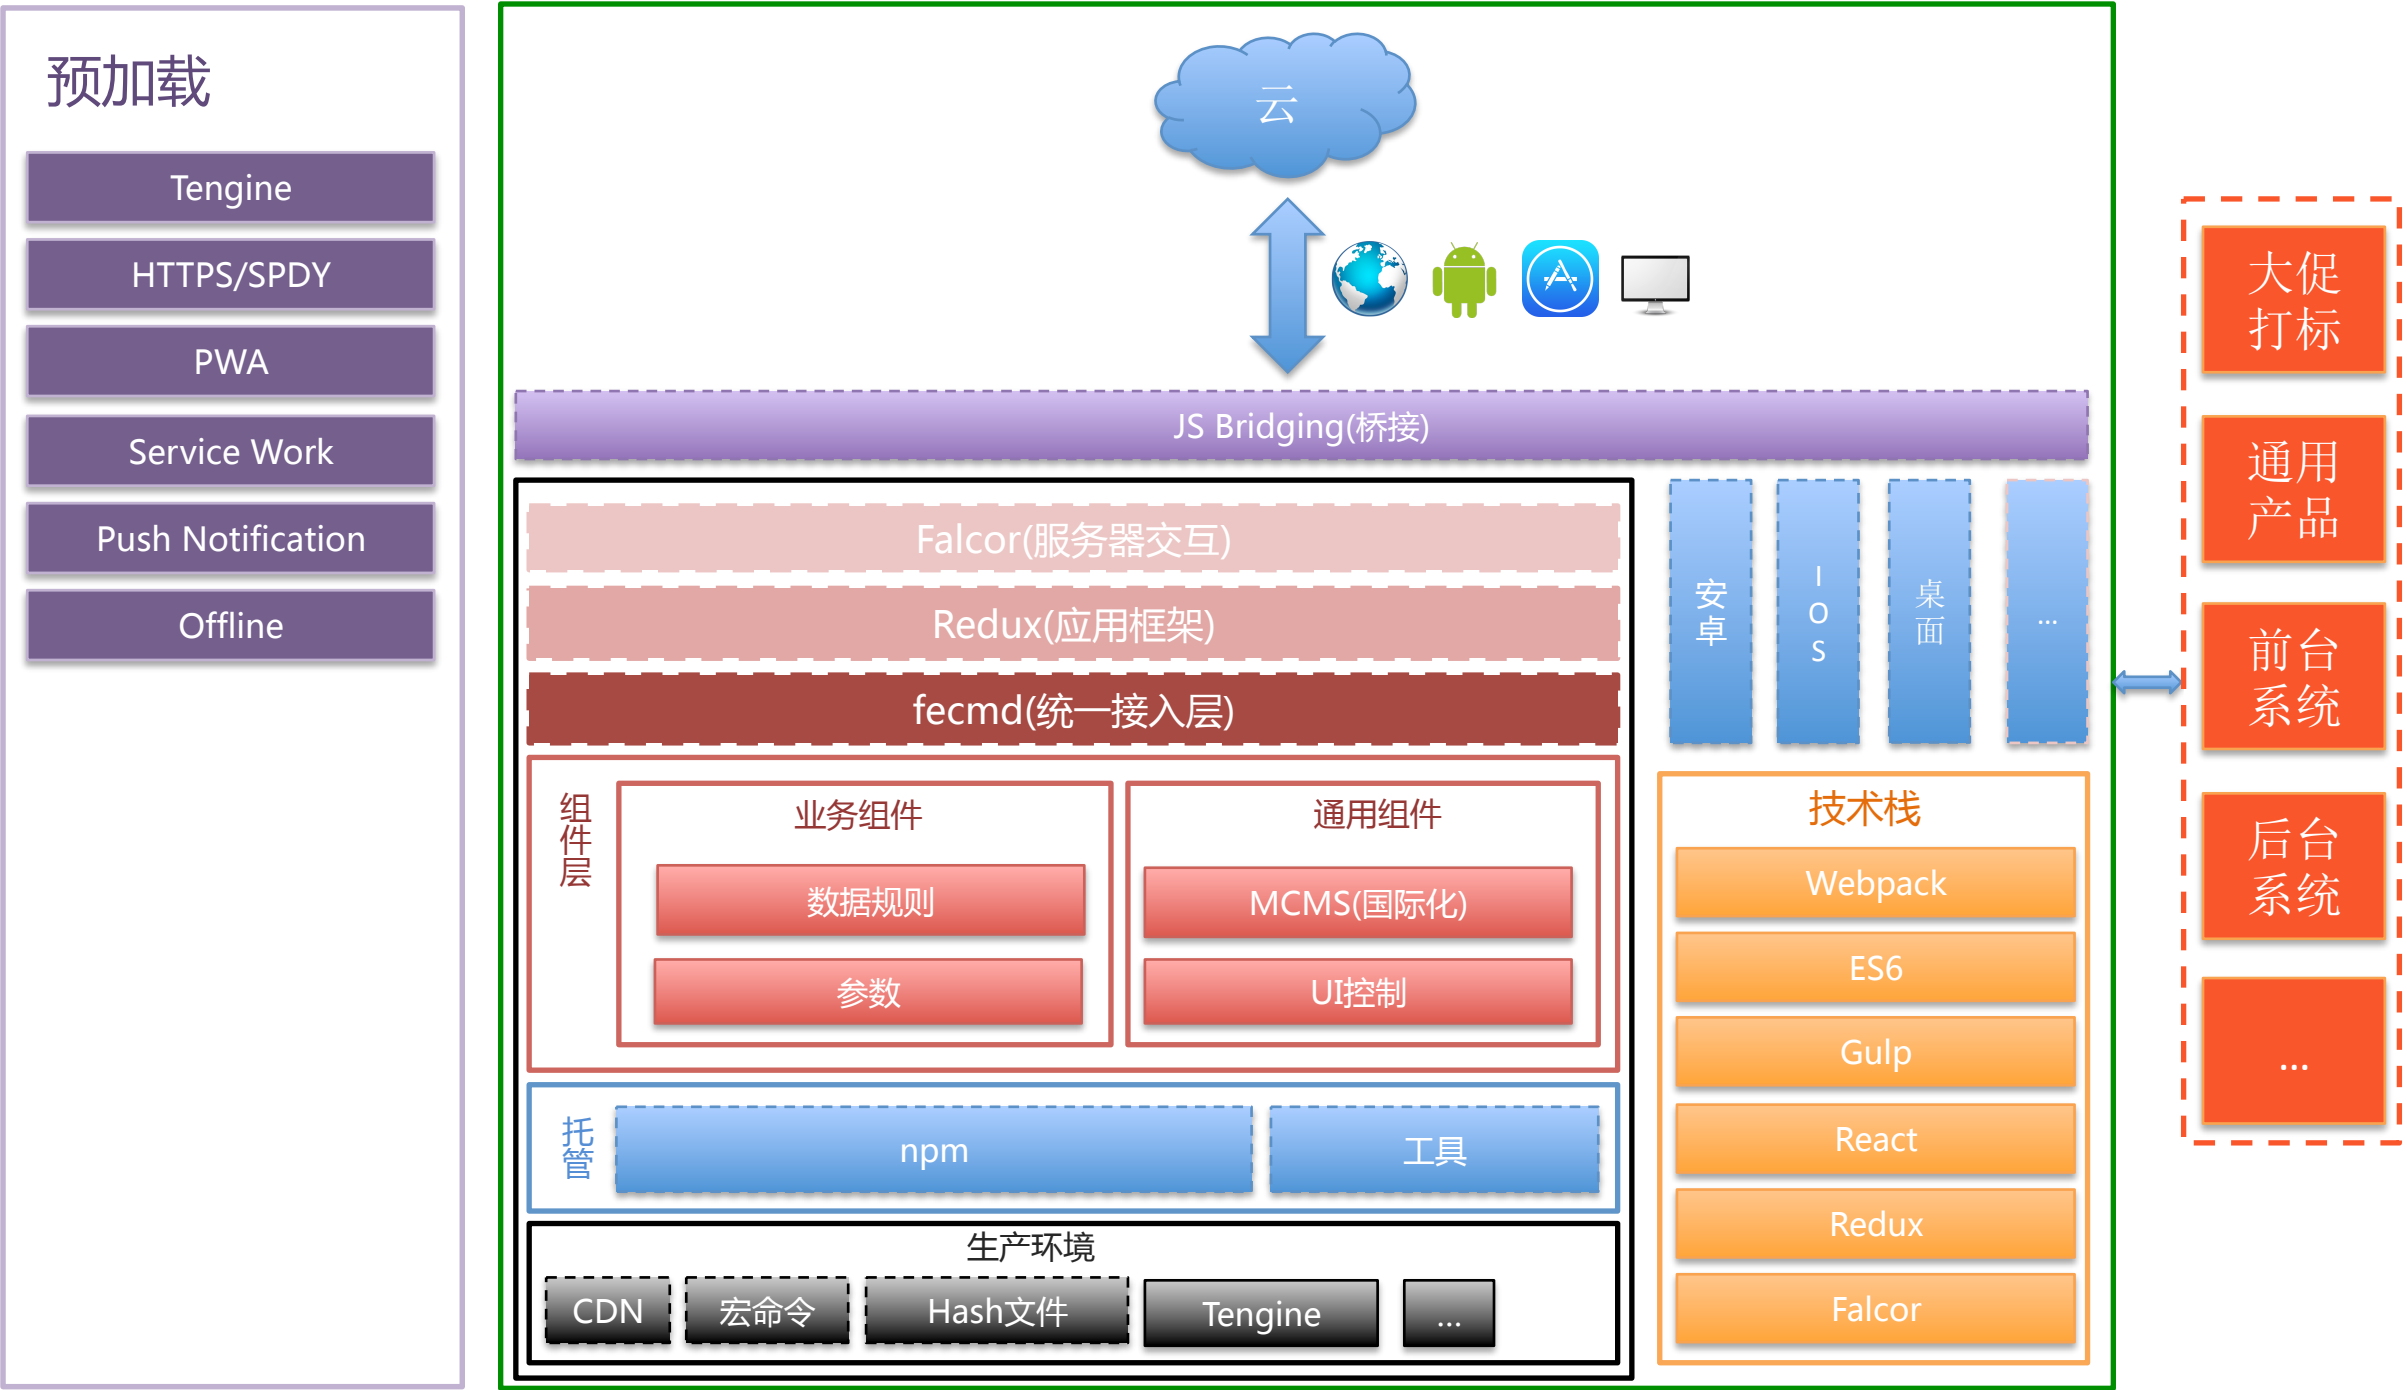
预加载

Tengine

HTTPS/SPDY

PWA

Service Work

Push Notification

Offline

云

JS Bridging(桥接)

Falcor(服务器交互)

Redux(应用框架)

fecmd(统一接入层)

安卓

IOS

桌面

...

组件层

业务组件

数据规则

参数

通用组件

MCMS(国际化)

UI控制

托管

npm

工具

生产环境

CDN

宏命令

Hash文件

Tengine

...

技术栈

Webpack

ES6

Gulp

React

Redux

Falcor

大促打标

通用产品

前台系统

后台系统

...